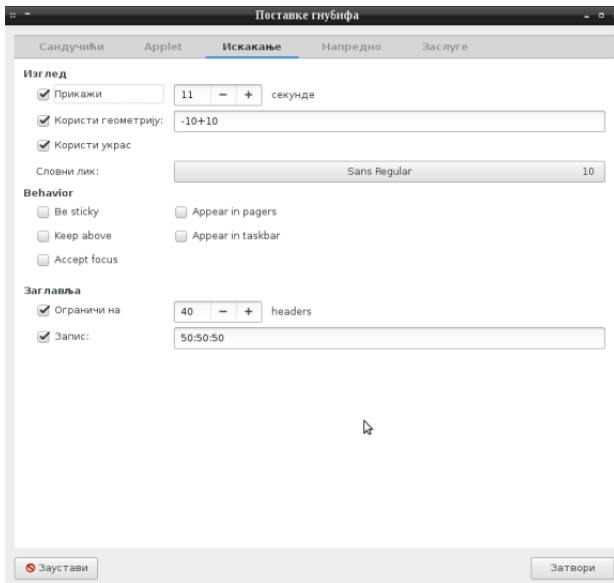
Поставке гнубифа

Сандучићи Applet Искакање Напредно Заслуге

Изглед

Прикажи 11 − + секунде

Користи геометрију: -10+10

Користи украс

Словни лик: Sans Regular 10

Behavior

Be sticky

Appear in pagers

Keep above

Appear in taskbar

Accept focus

Заглавља

Ограничи на 40 − + headers

Запис: 50:50:50

Заустави

Затвори